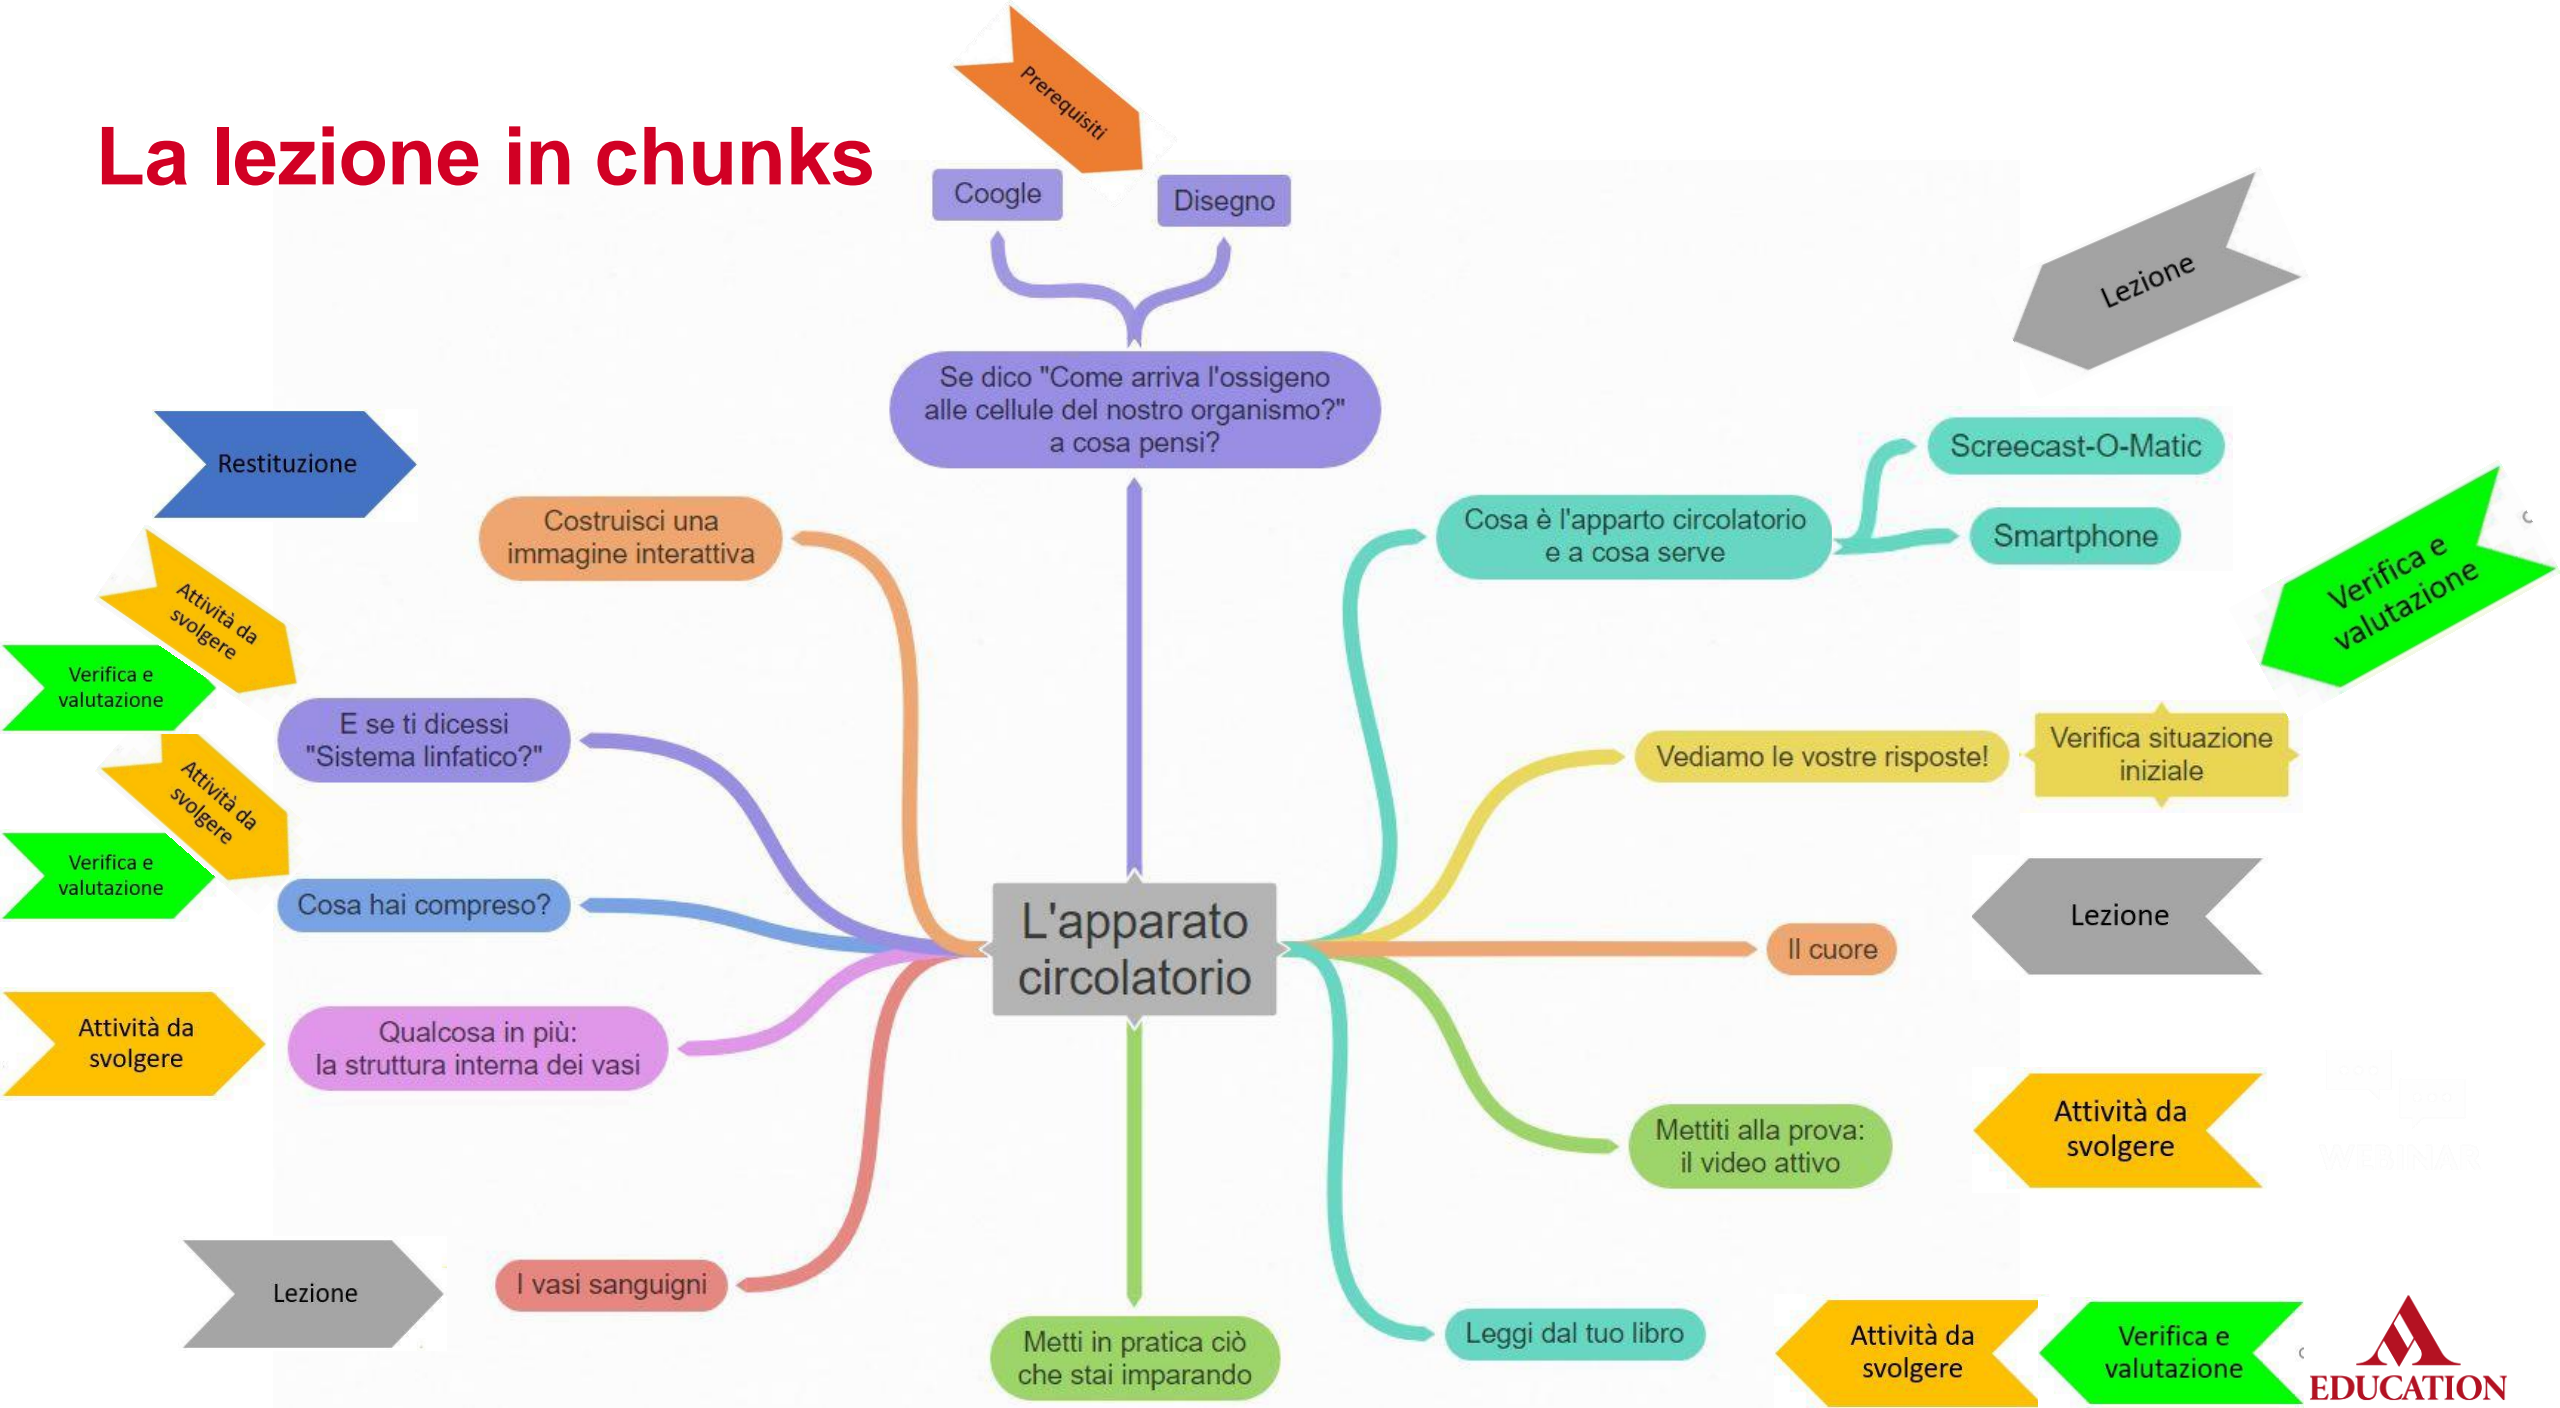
La lezione in chunks

Prerequisiti

Coogle

Disegno

Se dico "Come arriva l'ossigeno alle cellule del nostro organismo?" a cosa pensi?

Lezione

Restituzione

Screecast-O-Matic

Costruisci una immagine interattiva

Cosa è l'apparto circolatorio e a cosa serve

Smartphone

Verifica e valutazione

Attività da svolgere

Verifica e valutazione

E se ti dicessi "Sistema linfatico?"

Vediamo le vostre risposte!

Verifica situazione iniziale

Attività da svolgere

Verifica e valutazione

Cosa hai compreso?

L'apparato circolatorio

Lezione

Il cuore

Attività da svolgere

Qualcosa in più: la struttura interna dei vasi

Attività da svolgere

Mettiti alla prova: il video attivo

Lezione

I vasi sanguigni

Leggi dal tuo libro

Metti in pratica ciò che stai imparando

Attività da svolgere

Verifica e valutazione

EDUCATION